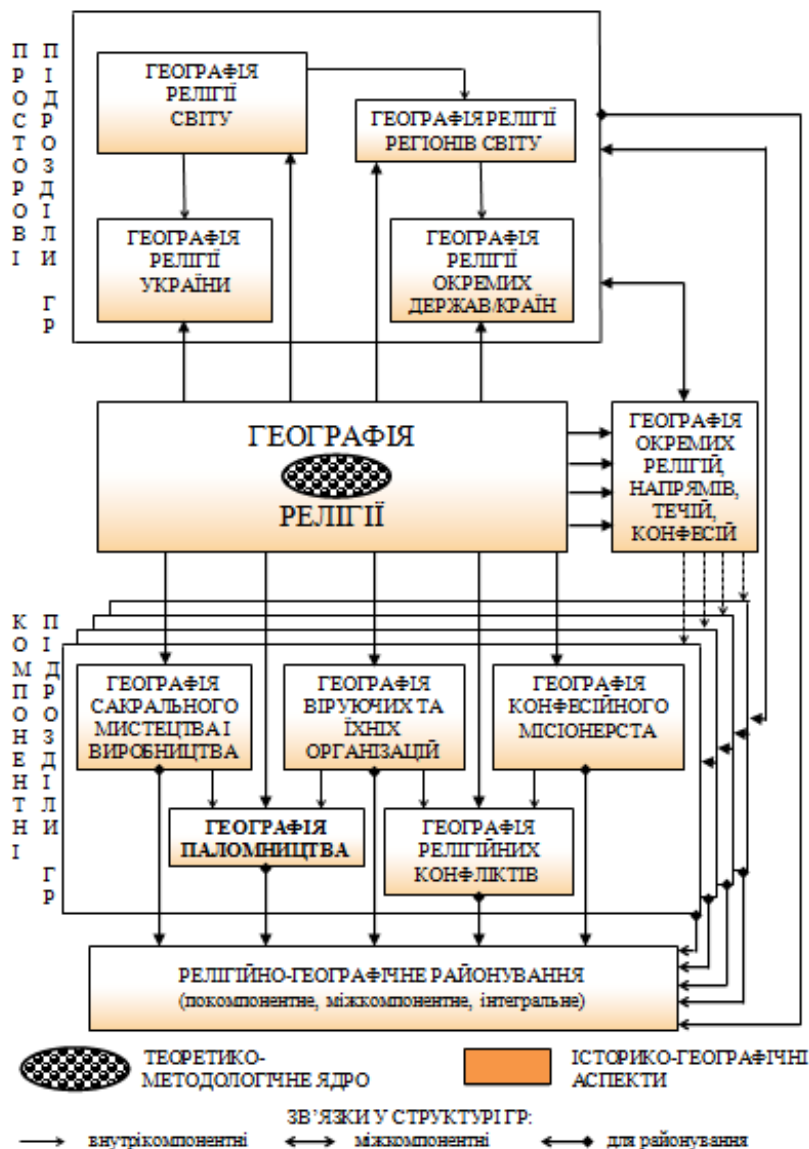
ПРОСТОРОВІ ПІДРОЗДІЛИ ГР

ГЕОГРАФІЯ РЕЛІГІЇ СВІТУ

ГЕОГРАФІЯ РЕЛІГІЇ РЕГІОНІВ СВІТУ

ГЕОГРАФІЯ РЕЛІГІЇ УКРАЇНИ

ГЕОГРАФІЯ РЕЛІГІЇ ОКРЕМИХ ДЕРЖАВ/КРАЇН

ГЕОГРАФІЯ РЕЛІГІЇ

ГЕОГРАФІЯ ОКРЕМИХ РЕЛІГІЙ, НАПРЯМІВ, ТЕЧІЙ, КОНФЕСІЙ

КОМПОНЕНТНІ ПІДРОЗДІЛИ ГР

ГЕОГРАФІЯ САКРАЛЬНОГО МИСТЕЦТВА І ВИРОБНИЦТВА

ГЕОГРАФІЯ ВІРУЮЧИХ ТА ЇХНІХ ОРГАНІЗАЦІЙ

ГЕОГРАФІЯ КОНФЕСІЙНОГО МІСІОНЕРСТА

ГЕОГРАФІЯ ПАЛОМНИЦТВА

ГЕОГРАФІЯ РЕЛІГІЙНИХ КОНФЛІКТІВ

РЕЛІГІЙНО-ГЕОГРАФІЧНЕ РАЙОНУВАННЯ
(покомпонентне, міжкомпонентне, інтегральне)

ТЕОРЕТИКО-МЕТОДОЛОГІЧНЕ ЯДРО

ІСТОРИКО-ГЕОГРАФІЧНІ АСПЕКТИ

ЗВ'ЯЗКИ У СТРУКТУРІ ГР:
внутрікомпонентні
міжкомпонентні
для районування